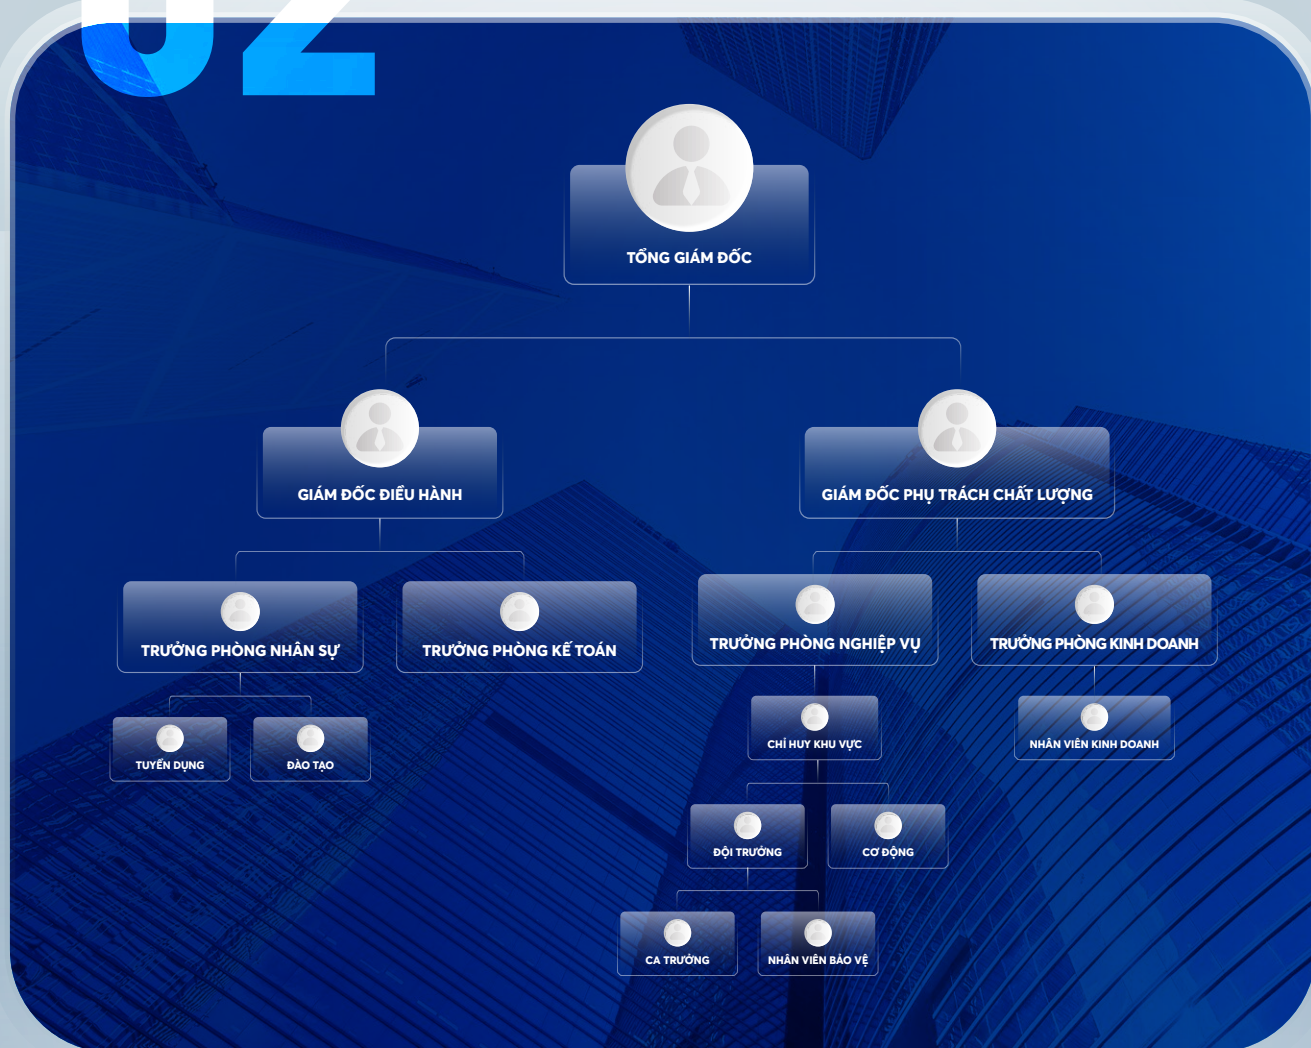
02

TỔNG GIÁM ĐỐC

GIÁM ĐỐC ĐIỀU HÀNH

GIÁM ĐỐC PHỤ TRÁCH CHẤT LƯỢNG

TRƯỞNG PHÒNG NHÂN SỰ

TRƯỞNG PHÒNG KẾ TOÁN

TRƯỞNG PHÒNG NGHIỆP VỤ

TRƯỞNG PHÒNG KINH DOANH

TUYỂN DỤNG

ĐÀO TẠO

CHỈ HUY KHU VỰC

NHÂN VIÊN KINH DOANH

ĐỘI TRƯỞNG

CƠ ĐỘNG

CA TRƯỞNG

NHÂN VIÊN BẢO VỆ